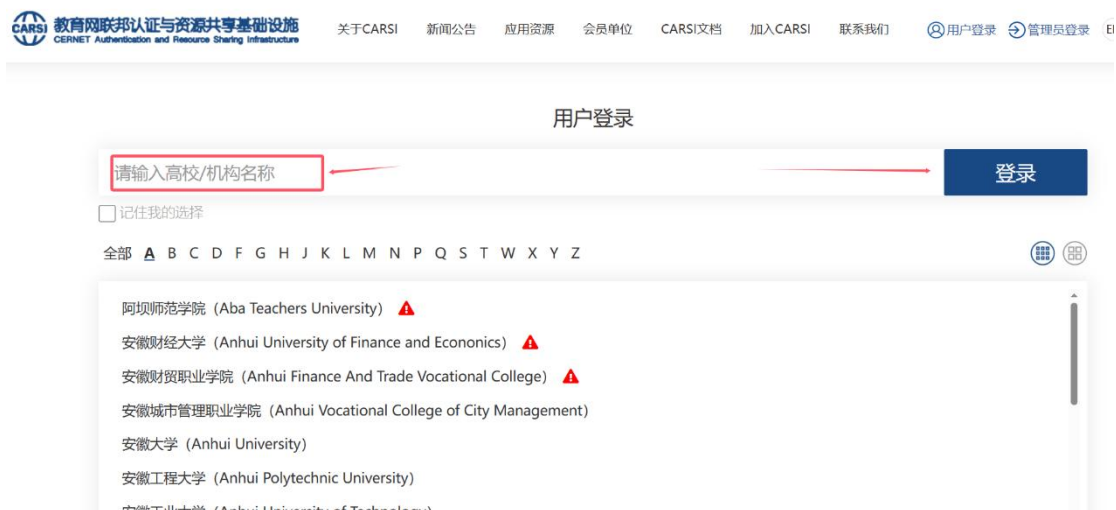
CARSI 教育网联邦认证与资源共享基础设施
CERNET Authentication and Resource Sharing Infrastructure

关于CARSI 新闻公告 应用资源 会员单位 CARSI文档 加入CARSI 联系我们 用户登录 管理员登录 E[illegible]

用户登录

请输入高校/机构名称

登录

记住我的选择

全部 A B C D F G H J K L M N P Q S T W X Y Z

阿坝师范学院（Aba Teachers University）
安徽财经大学（Anhui University of Finance and Econonics）
安徽财贸职业学院（Anhui Finance And Trade Vocational College）
安徽城市管理职业学院（Anhui Vocational College of City Management）
安徽大学（Anhui University）
安徽工程大学（Anhui Polytechnic University）
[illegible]